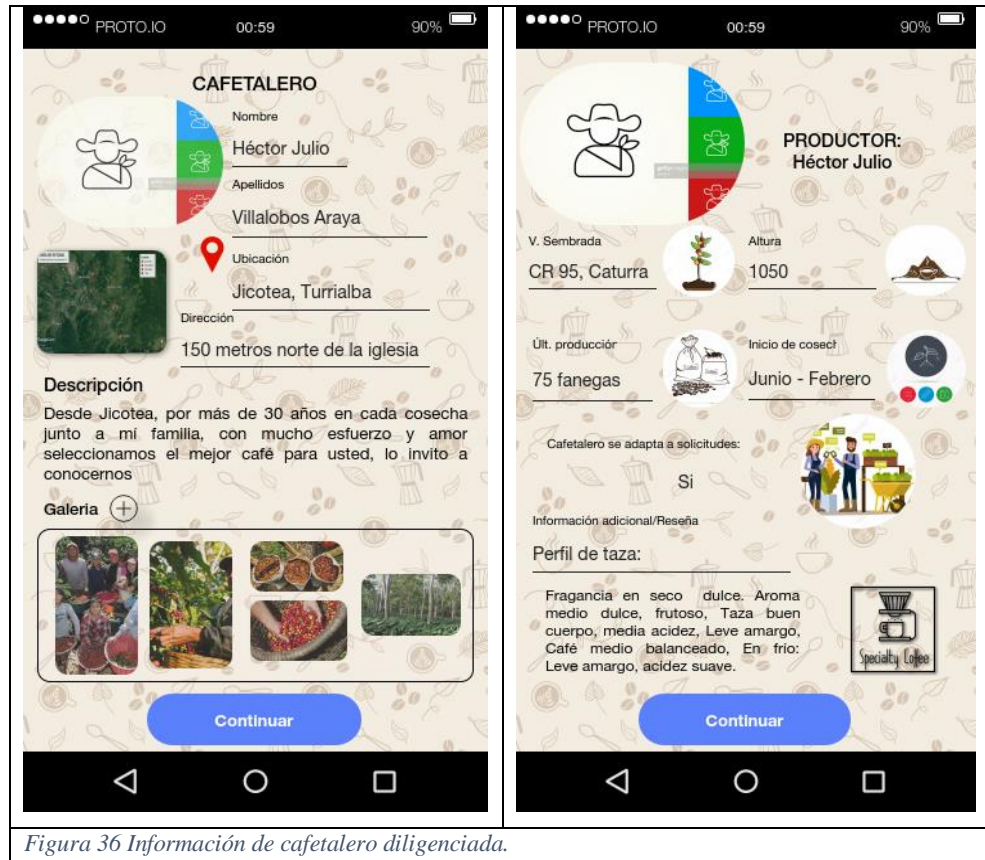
●●●●○ PROTO.IO 00:59 90%

CAFETALERO

Nombre
Héctor Julio
Apellidos
Villalobos Araya
Ubicación
Jicotea, Turrialba
Dirección
150 metros norte de la iglesia

Descripción
Desde Jicotea, por más de 30 años en cada cosecha junto a mi familia, con mucho esfuerzo y amor seleccionamos el mejor café para usted, lo invito a conocernos

Galeria

Continuar

●●●●○ PROTO.IO 00:59 90%

PRODUCTOR:
Héctor Julio

V. Sembrada
CR 95, Caturra
Altura
1050
Últ. producción
75 fanegas
Inicio de cosect
Junio - Febrero

Cafetalero se adapta a solicitudes:
Si

Información adicional/Reseña
Perfil de taza:

Fragancia en seco dulce. Aroma medio dulce, frutoso, Taza buen cuerpo, media acidez, Leve amargo, Café medio balanceado, En frio: Leve amargo, acidez suave.

Specialty Coffee

Continuar

Figura 36 Información de cafetalero diligenciada.